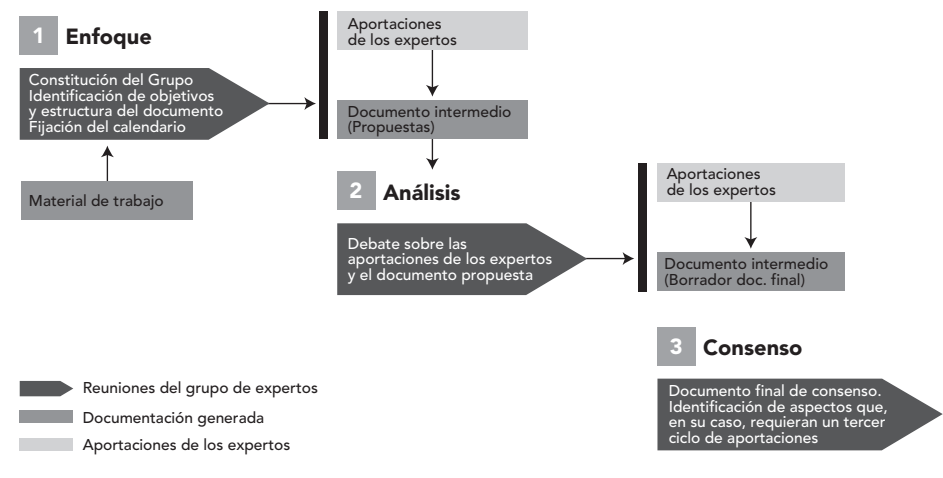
1 Enfoque

Constitución del Grupo
Identificación de objetivos y estructura del documento
Fijación del calendario

Material de trabajo

Aportaciones de los expertos

Documento intermedio (Propuestas)

2 Análisis

Debate sobre las aportaciones de los expertos y el documento propuesta

Aportaciones de los expertos

Documento intermedio (Borrador doc. final)

3 Consenso

Documento final de consenso. Identificación de aspectos que, en su caso, requieran un tercer ciclo de aportaciones

Reuniones del grupo de expertos
Documentación generada
Aportaciones de los expertos